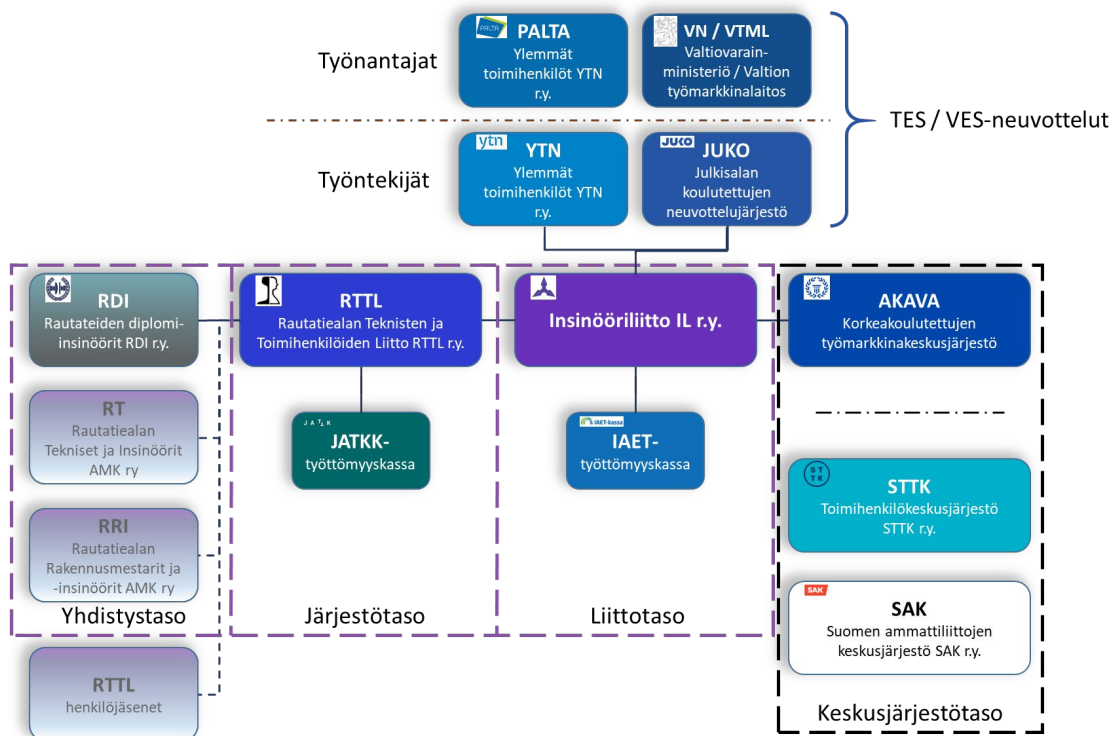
Työnantajat

PALTA
PALTA
Ylemmät toimihenkilöt YTN r.y.

VN / VTML
Valtiovarainministeriö / Valtion työmarkkinalaitos

TES / VES-neuvottelut

Työntekijät

ytn
YTN
Ylemmät toimihenkilöt YTN r.y.

JUKO
JUKO
Julkisalan koulutettujen neuvottelujärjestö

RDI
Rautateiden diplomi-insinöörit RDI r.y.

RTTL
Rautatiealan Teknisten ja Toimihenkilöiden Liitto RTTL r.y.

Insinööriliitto IL r.y.

AKAVA
Korkeakoulutettujen työmarkkinakeskusjärjestö

RT
Rautatiealan Tekniset ja Insinöörit AMK ry

JATKK
JATKK-työttömyyskassa

IAET-kassa
IAET-työttömyyskassa

STTK
STTK
Toimihenkilökeskusjärjestö STTK r.y.

RRI
Rautatiealan Rakennusmestarit ja -insinöörit AMK ry

SAK
SAK
Suomen ammattiliittojen keskusjärjestö SAK r.y.

Yhdistystaso

Järjestötaso

Liittotaso

RTTL
henkilöjäsenet

Keskusjärjestötaso